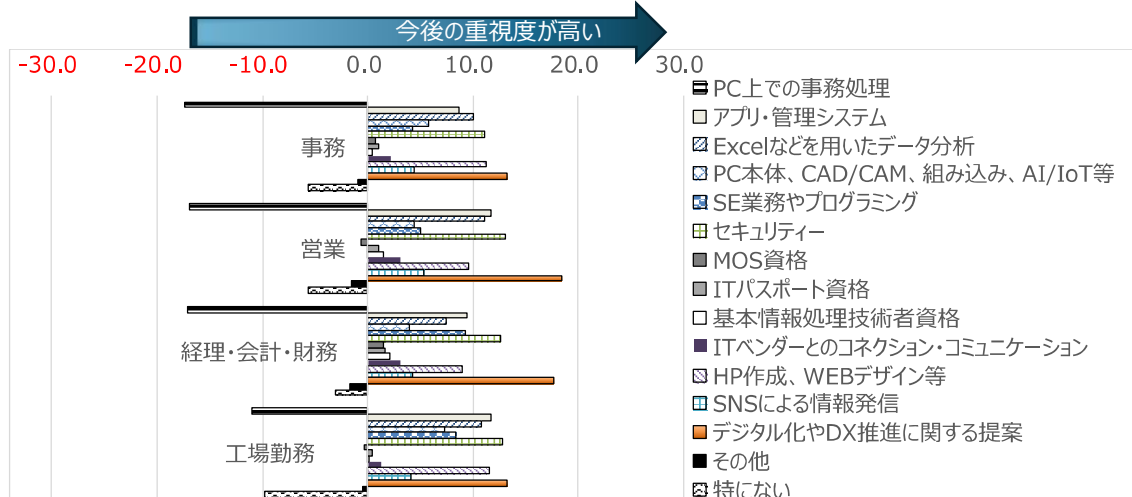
今後の重視度が高い

-30.0 -20.0 -10.0 0.0 10.0 20.0 30.0

事務
営業
経理・会計・財務
工場勤務

PC上での事務処理
アプリ・管理システム
Excelなどを用いたデータ分析
PC本体、CAD/CAM、組み込み、AI/IoT等
SE業務やプログラミング
セキュリティー
MOS資格
ITパスポート資格
基本情報処理技術者資格
ITベンダーとのコネクション・コミュニケーション
HP作成、WEBデザイン等
SNSによる情報発信
デジタル化やDX推進に関する提案
その他
特にない